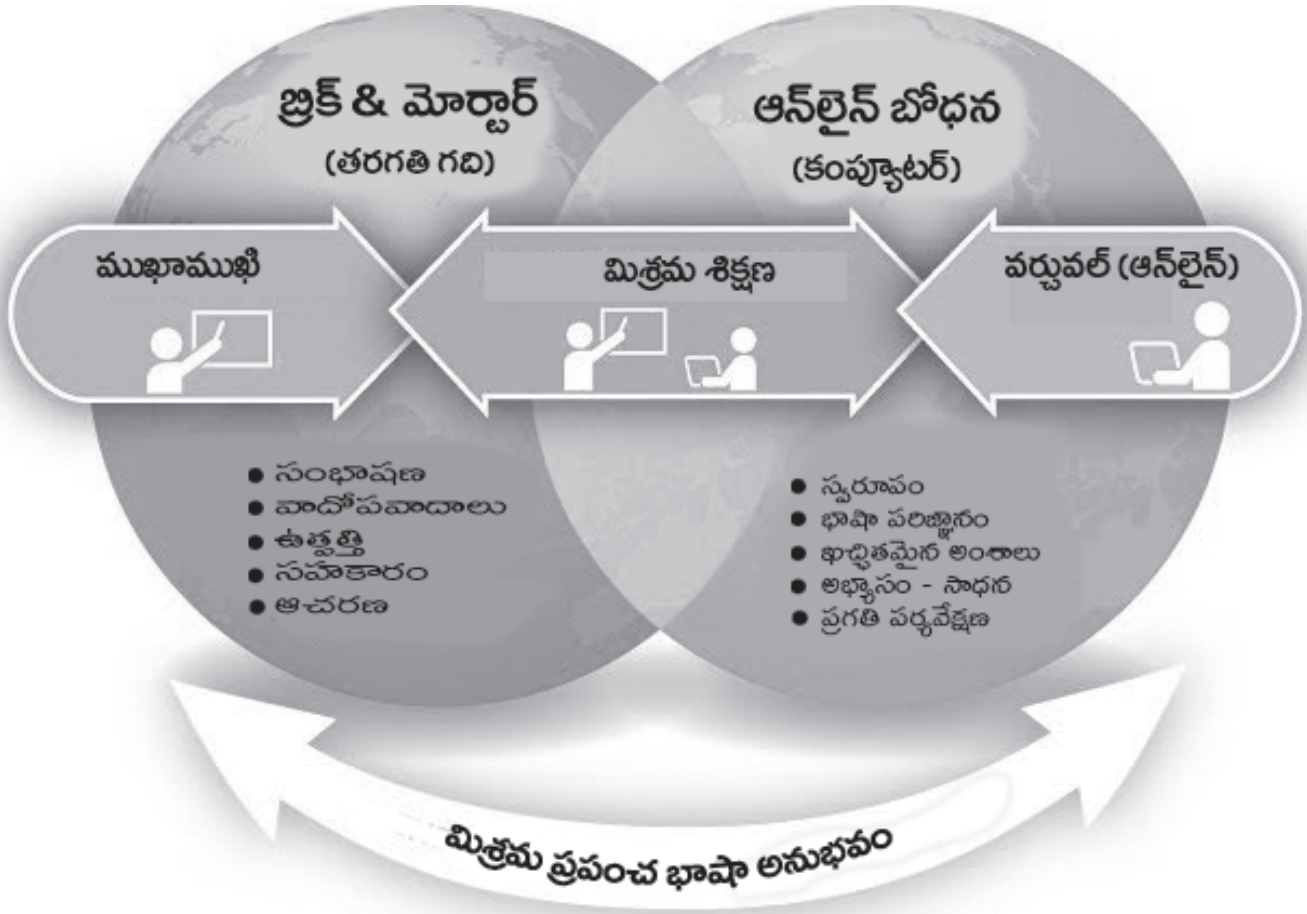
బ్రిక్ & మోర్టార్
(తరగతి గది)

ఆన్‌లైన్ బోధన
(కంప్యూటర్)

ముఖాముఖి

మిశ్రమ శిక్షణ

వర్చువల్ (ఆన్‌లైన్)

● సంభాషణ
● వాదోపవాదాలు
● ఉత్పత్తి
● సహకారం
● ఆచరణ

● స్వరూపం
● భాషా పరిజ్ఞానం
● ఖచ్చితమైన అంశాలు
● అభ్యాసం - సాధన
● ప్రగతి పర్యవేక్షణ

మిశ్రమ ప్రపంచ భాషా అనుభవం